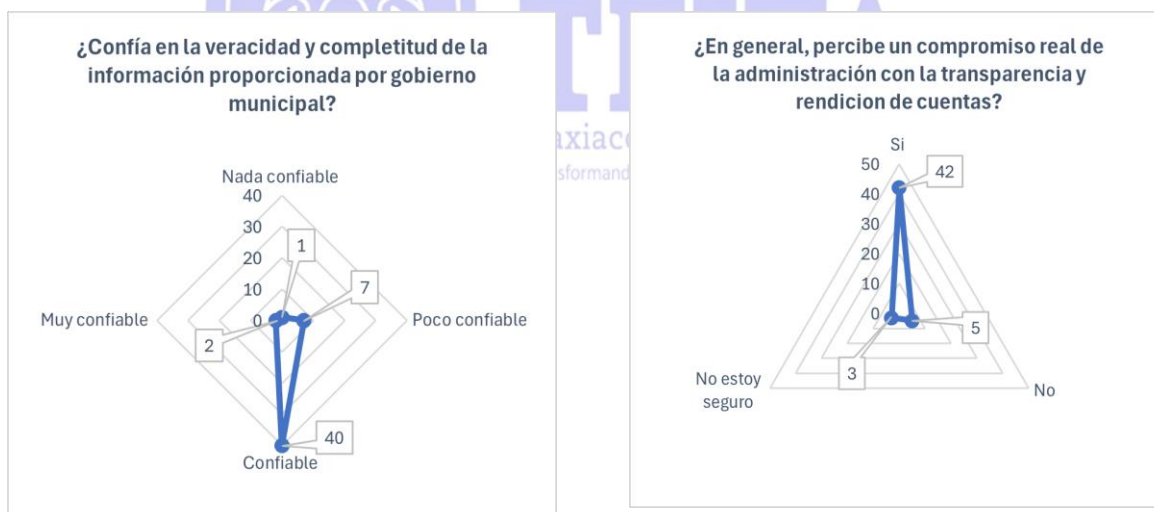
¿Confía en la veracidad y completitud de la información proporcionada por gobierno municipal?

Nada confiable
40
30
20
10
0
Muy confiable
Poco confiable
Confiable
1
7
2
40

axiac
sformand

¿En general, percibe un compromiso real de la administración con la transparencia y rendicion de cuentas?

Si
50
40
30
20
10
0
42
5
3
No estoy seguro
No